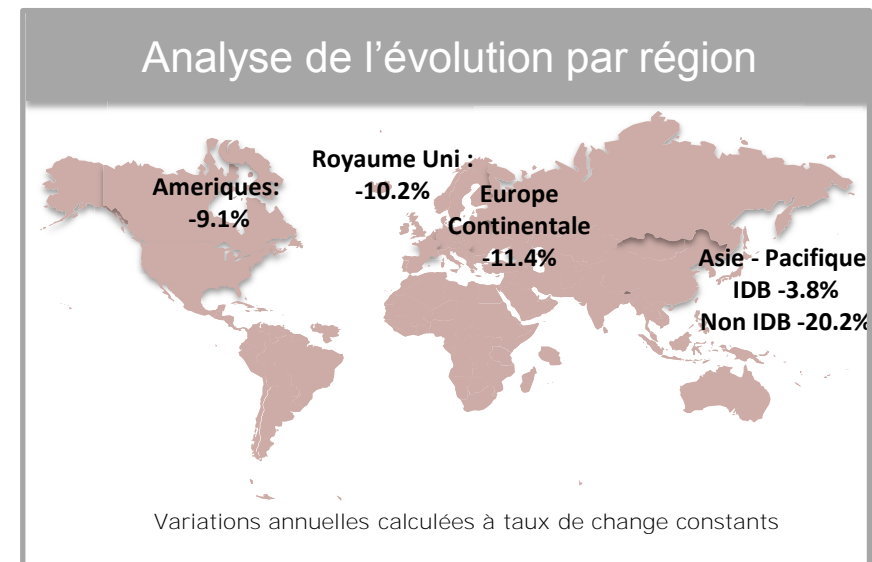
Analyse de l’évolution par région

Ameriques:
-9.1%

Royaume Uni :
-10.2%

Europe
Continentale
-11.4%

Asie - Pacifique
IDB -3.8%
Non IDB -20.2%

Variations annuelles calculées à taux de change constants